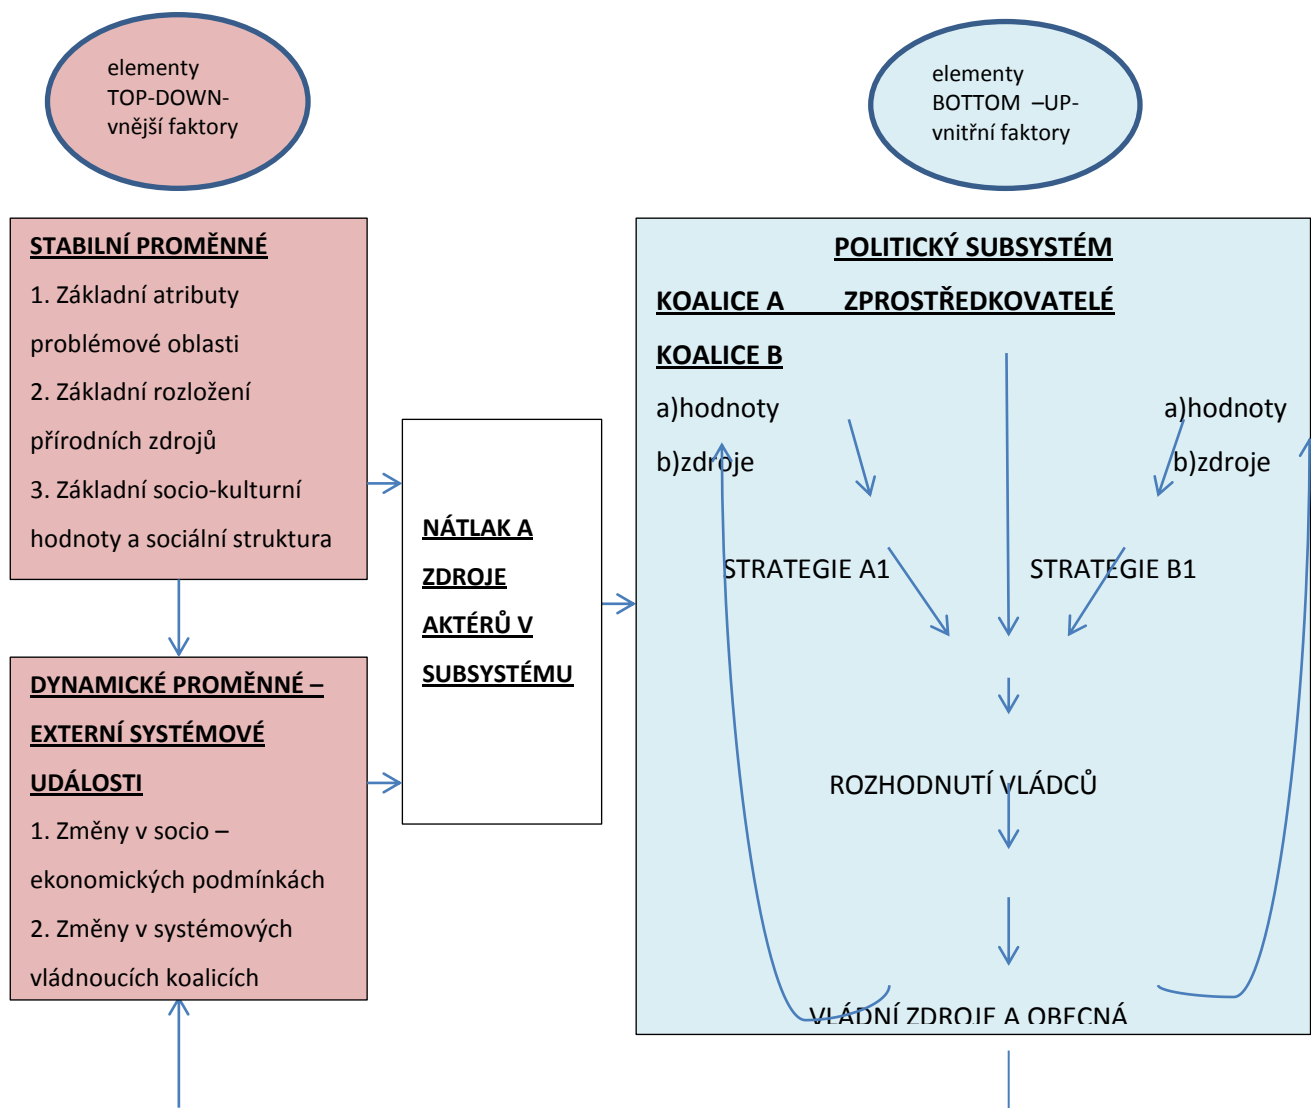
elementy TOP-DOWN- vnější faktory

elementy BOTTOM –UP- vnitřní faktory

STABILNÍ PROMĚNNÉ

1. Základní atributy problémové oblasti

2. Základní rozložení přírodních zdrojů

3. Základní socio-kulturní hodnoty a sociální struktura

DYNAMICKÉ PROMĚNNÉ – EXTERNÍ SYSTÉMOVÉ UDÁLOSTI

1. Změny v socio – ekonomických podmínkách

2. Změny v systémových vládnoucích koalicích

NÁTLAK A ZDROJE AKTÉRŮ V SUBSYSTÉMU

POLITICKÝ SUBSYSTÉM

KOALICE A ZPROSTŘEDKOVATELÉ KOALICE B

a)hodnoty
b)zdroje

a)hodnoty
b)zdroje

STRATEGIE A1

STRATEGIE B1

ROZHODNUTÍ VLÁDCŮ

VLÁDNÍ ZDROJE A OBECNÁ